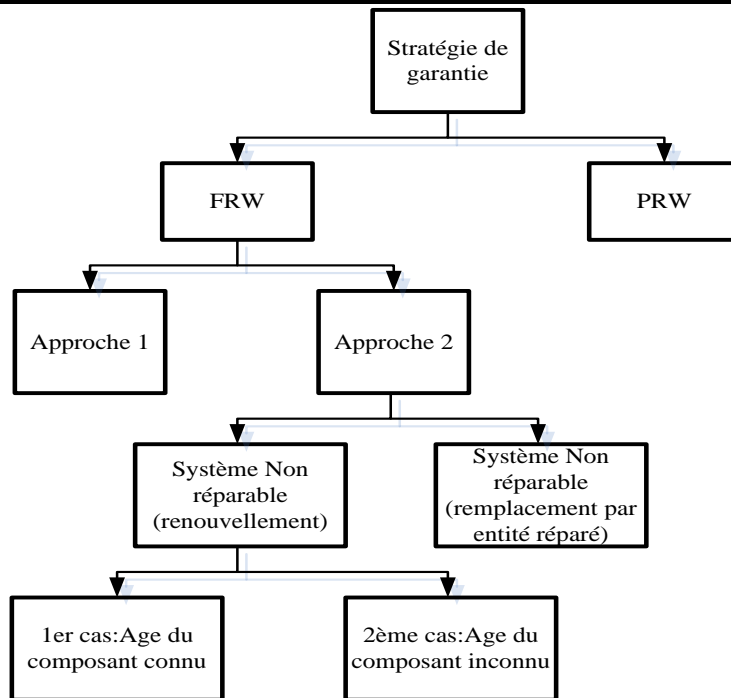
Stratégie de garantie

FRW

PRW

Approche 1

Approche 2

Système Non réparable (renouvellement)

Système Non réparable (remplacement par entité réparé)

1er cas:Age du composant connu

2ème cas:Age du composant inconnu